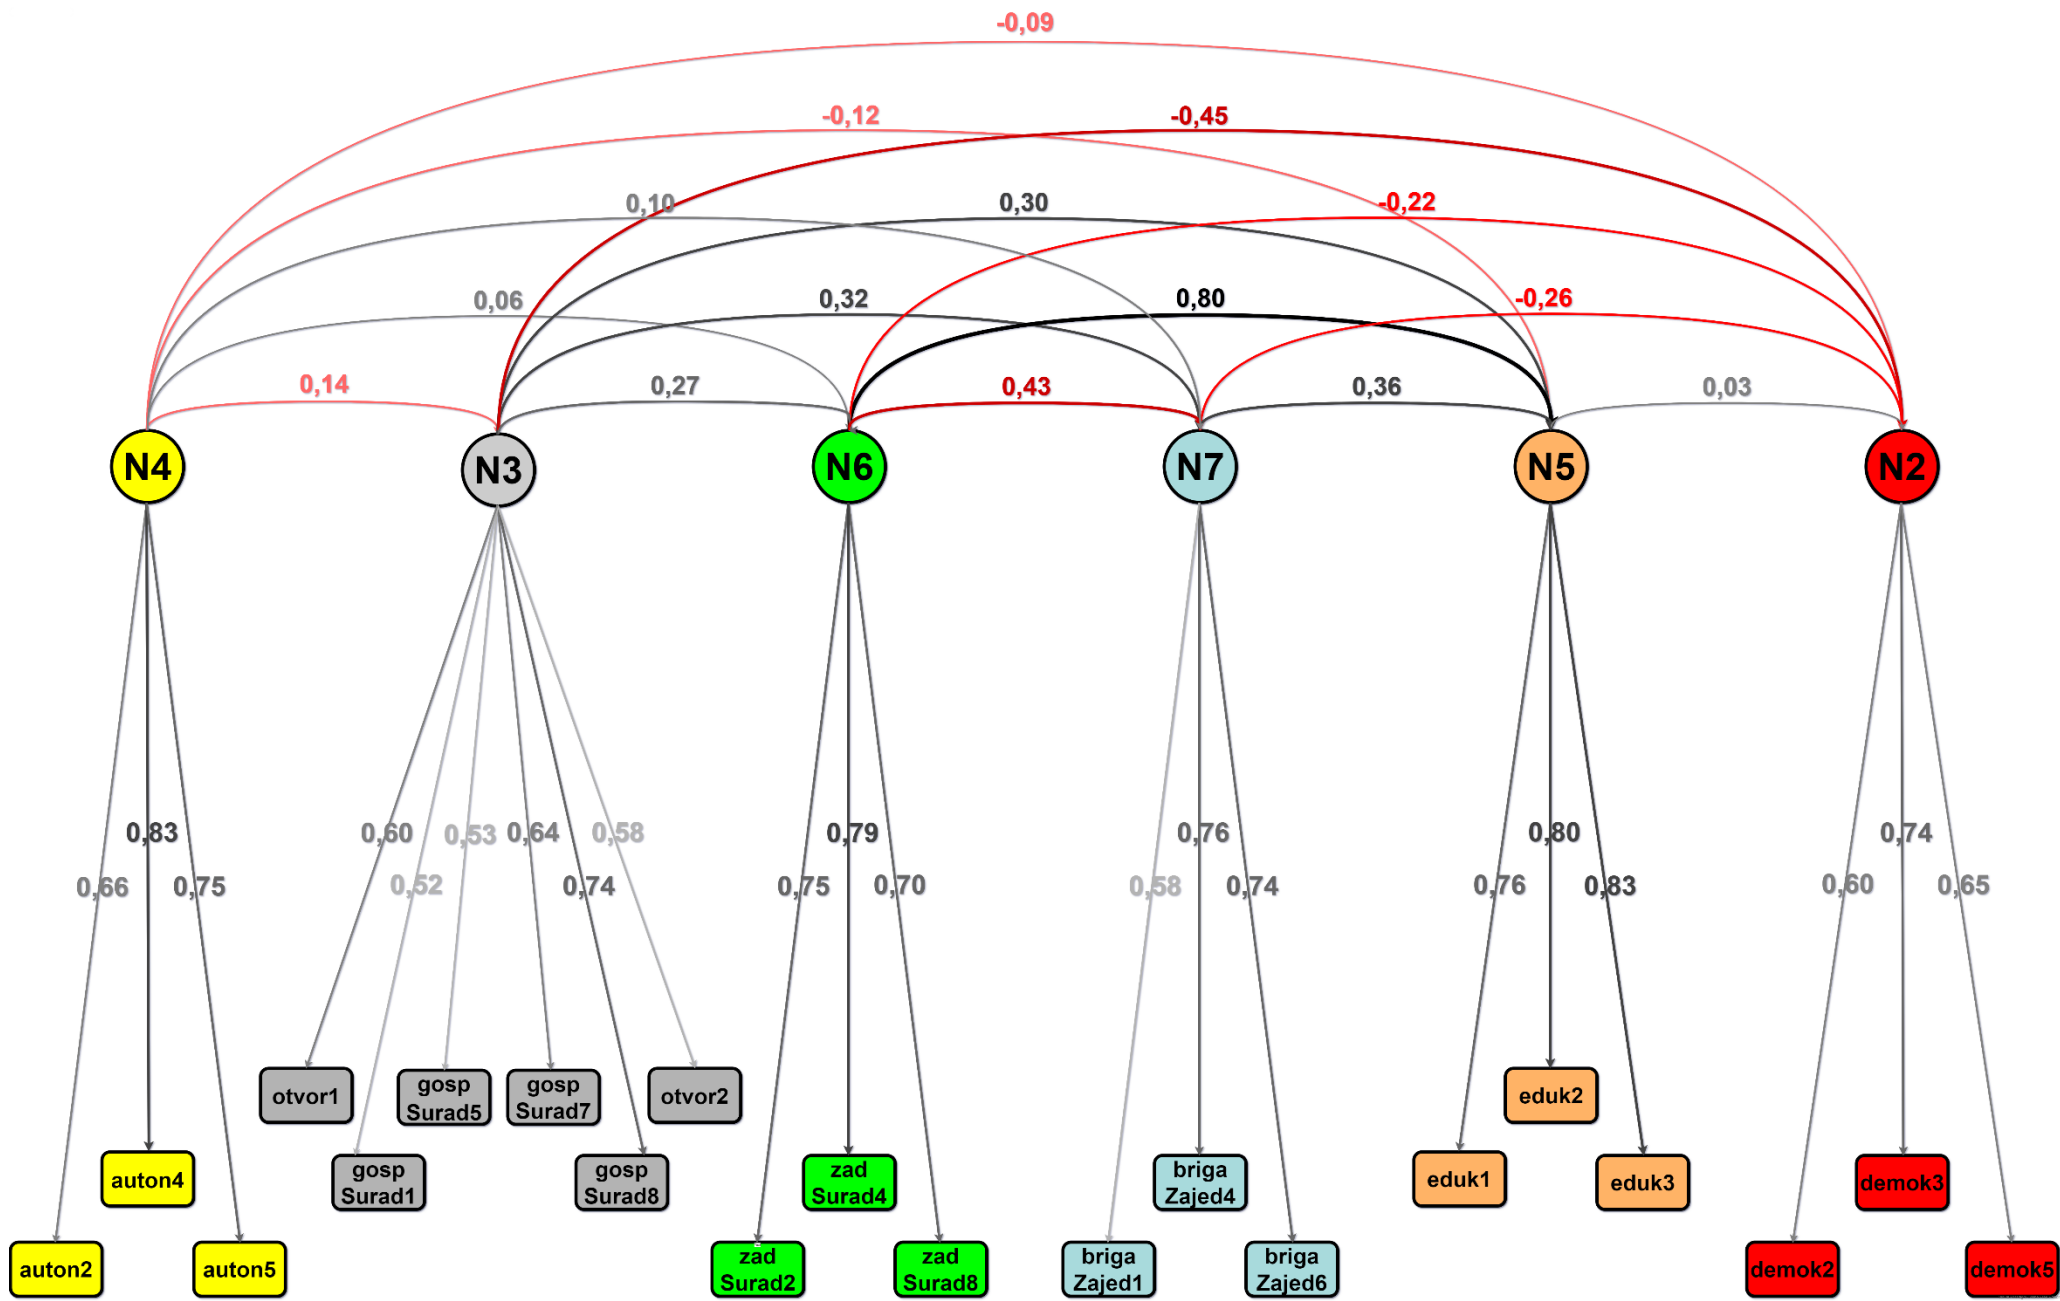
-0,09

-0,12

-0,45

0,10

0,30

-0,22

0,06

0,32

0,80

-0,26

0,14

0,27

0,43

0,36

0,03

N4

N3

N6

N7

N5

N2

0,83

0,66

0,75

0,60

0,53

0,64

0,58

0,52

0,74

0,79

0,75

0,70

0,76

0,58

0,74

0,80

0,76

0,83

0,74

0,60

0,65

otvor1

gosp Surad5

gosp Surad7

otvor2

eduk2

auton4

gosp Surad1

gosp Surad8

zad Surad4

briga Zajed4

eduk1

eduk3

demok3

auton2

auton5

zad Surad2

zad Surad8

briga Zajed1

briga Zajed6

demok2

demok5